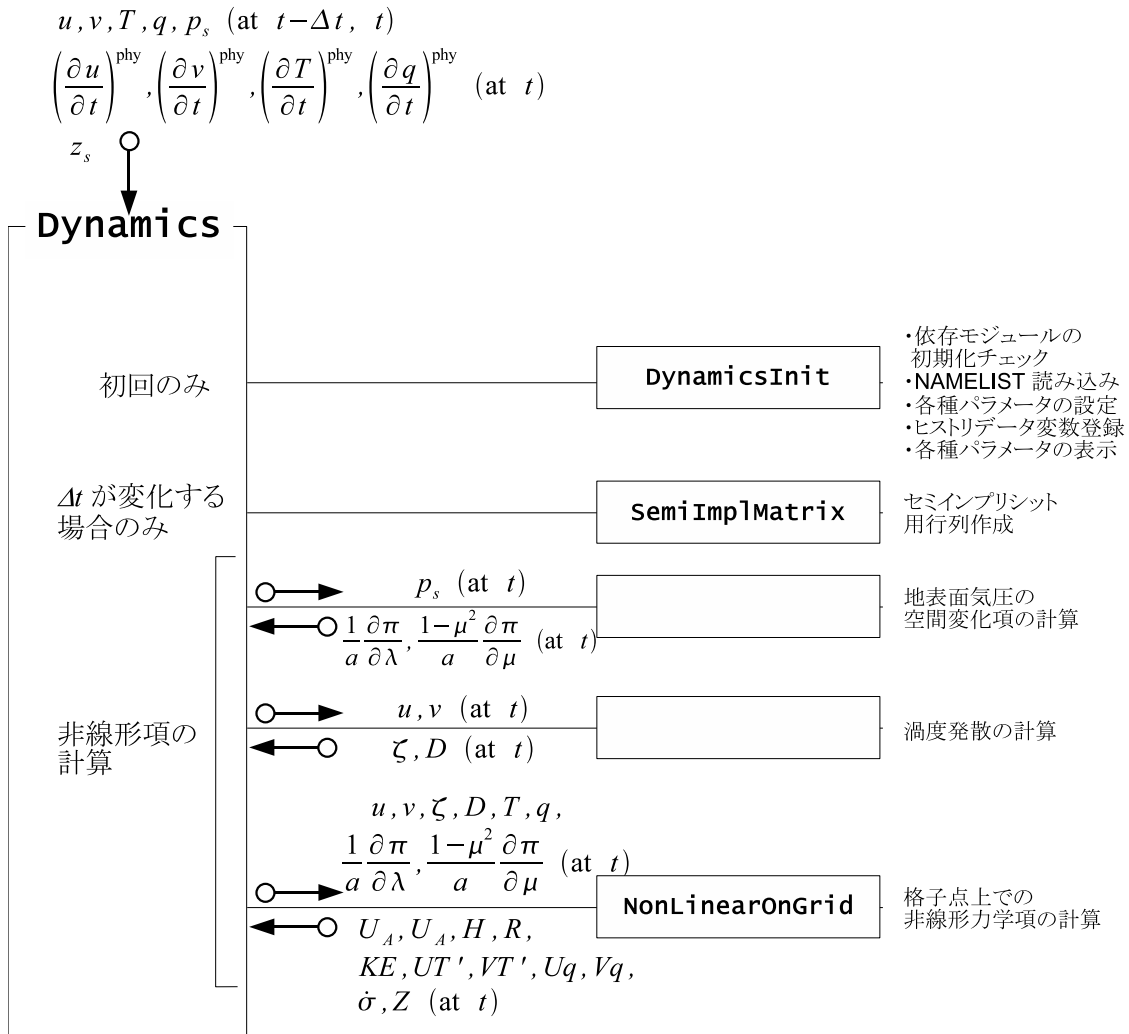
$u, v, T, q, p_s$ (at $t-\Delta t$, $t$)

$\left(\frac{\partial u}{\partial t}\right)^{\rm phy}, \left(\frac{\partial v}{\partial t}\right)^{\rm phy}, \left(\frac{\partial T}{\partial t}\right)^{\rm phy}, \left(\frac{\partial q}{\partial t}\right)^{\rm phy}$ (at $t$)

$z_s$

Dynamics

初回のみ

DynamicsInit

・依存モジュールの初期化チェック
・NAMELIST 読み込み
・各種パラメータの設定
・ヒストリデータ変数登録
・各種パラメータの表示

$\Delta t$ が変化する場合のみ

SemiImplMatrix

セミインプリシット用行列作成

非線形項の計算

$p_s$ (at $t$)

$\frac{1}{a}\frac{\partial \pi}{\partial \lambda}, \frac{1-\mu^2}{a}\frac{\partial \pi}{\partial \mu}$ (at $t$)

地表面気圧の空間変化項の計算

$u, v$ (at $t$)

$\zeta, D$ (at $t$)

渦度発散の計算

$u, v, \zeta, D, T, q,$
$\frac{1}{a}\frac{\partial \pi}{\partial \lambda}, \frac{1-\mu^2}{a}\frac{\partial \pi}{\partial \mu}$ (at $t$)

NonLinearOnGrid

格子点上での非線形力学項の計算

$U_A, U_A, H, R,$
$KE, UT', VT', Uq, Vq,$
$\dot{\sigma}, Z$ (at $t$)